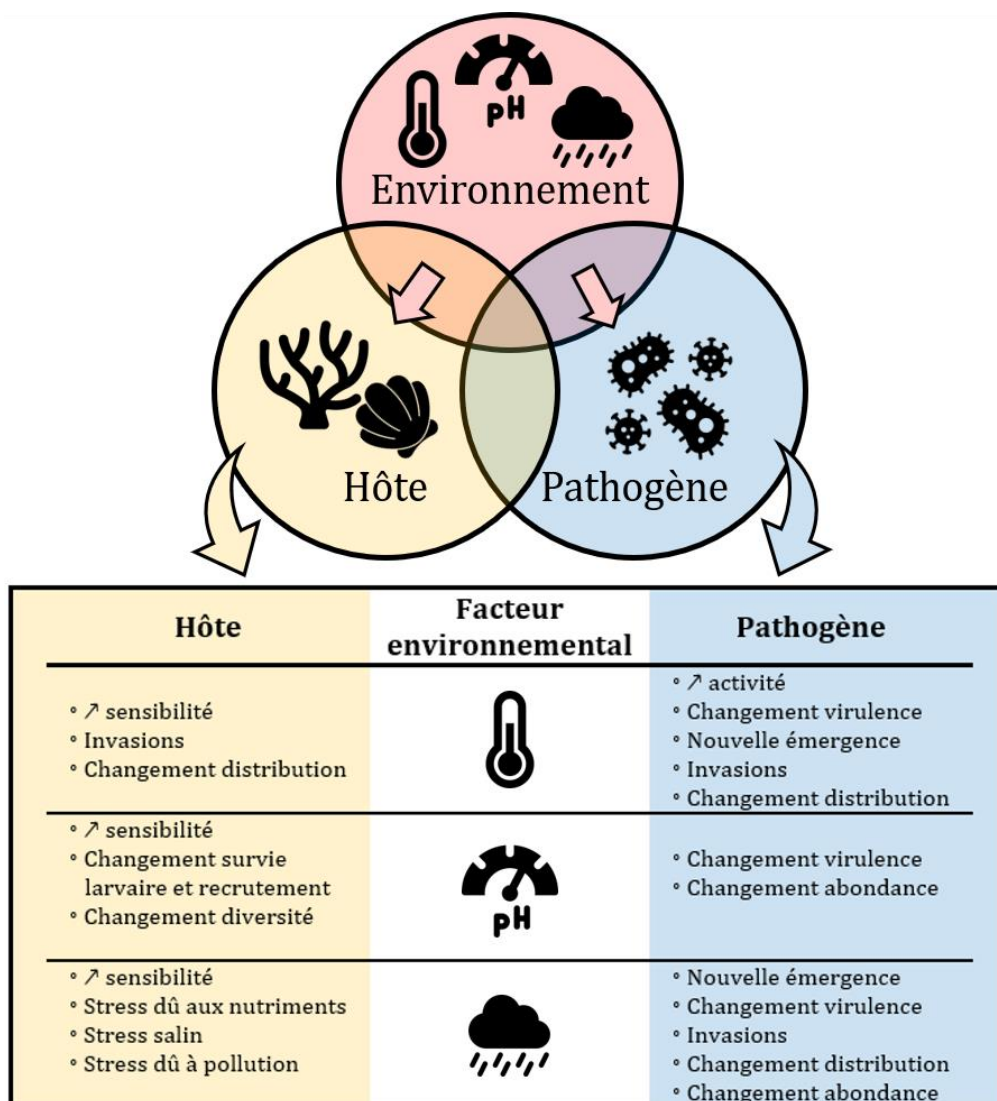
pH

Environnement

Hôte

Pathogène

| Hôte | Facteur environnemental | Pathogène |
|---|---|---|
| ◦ ↗ sensibilité ◦ Invasions ◦ Changement distribution | | ◦ ↗ activité ◦ Changement virulence ◦ Nouvelle émergence ◦ Invasions ◦ Changement distribution |
| ◦ ↗ sensibilité ◦ Changement survie larvaire et recrutement ◦ Changement diversité | pH | ◦ Changement virulence ◦ Changement abondance |
| ◦ ↗ sensibilité ◦ Stress dû aux nutriments ◦ Stress salin ◦ Stress dû à pollution | | ◦ Nouvelle émergence ◦ Changement virulence ◦ Invasions ◦ Changement distribution ◦ Changement abondance |